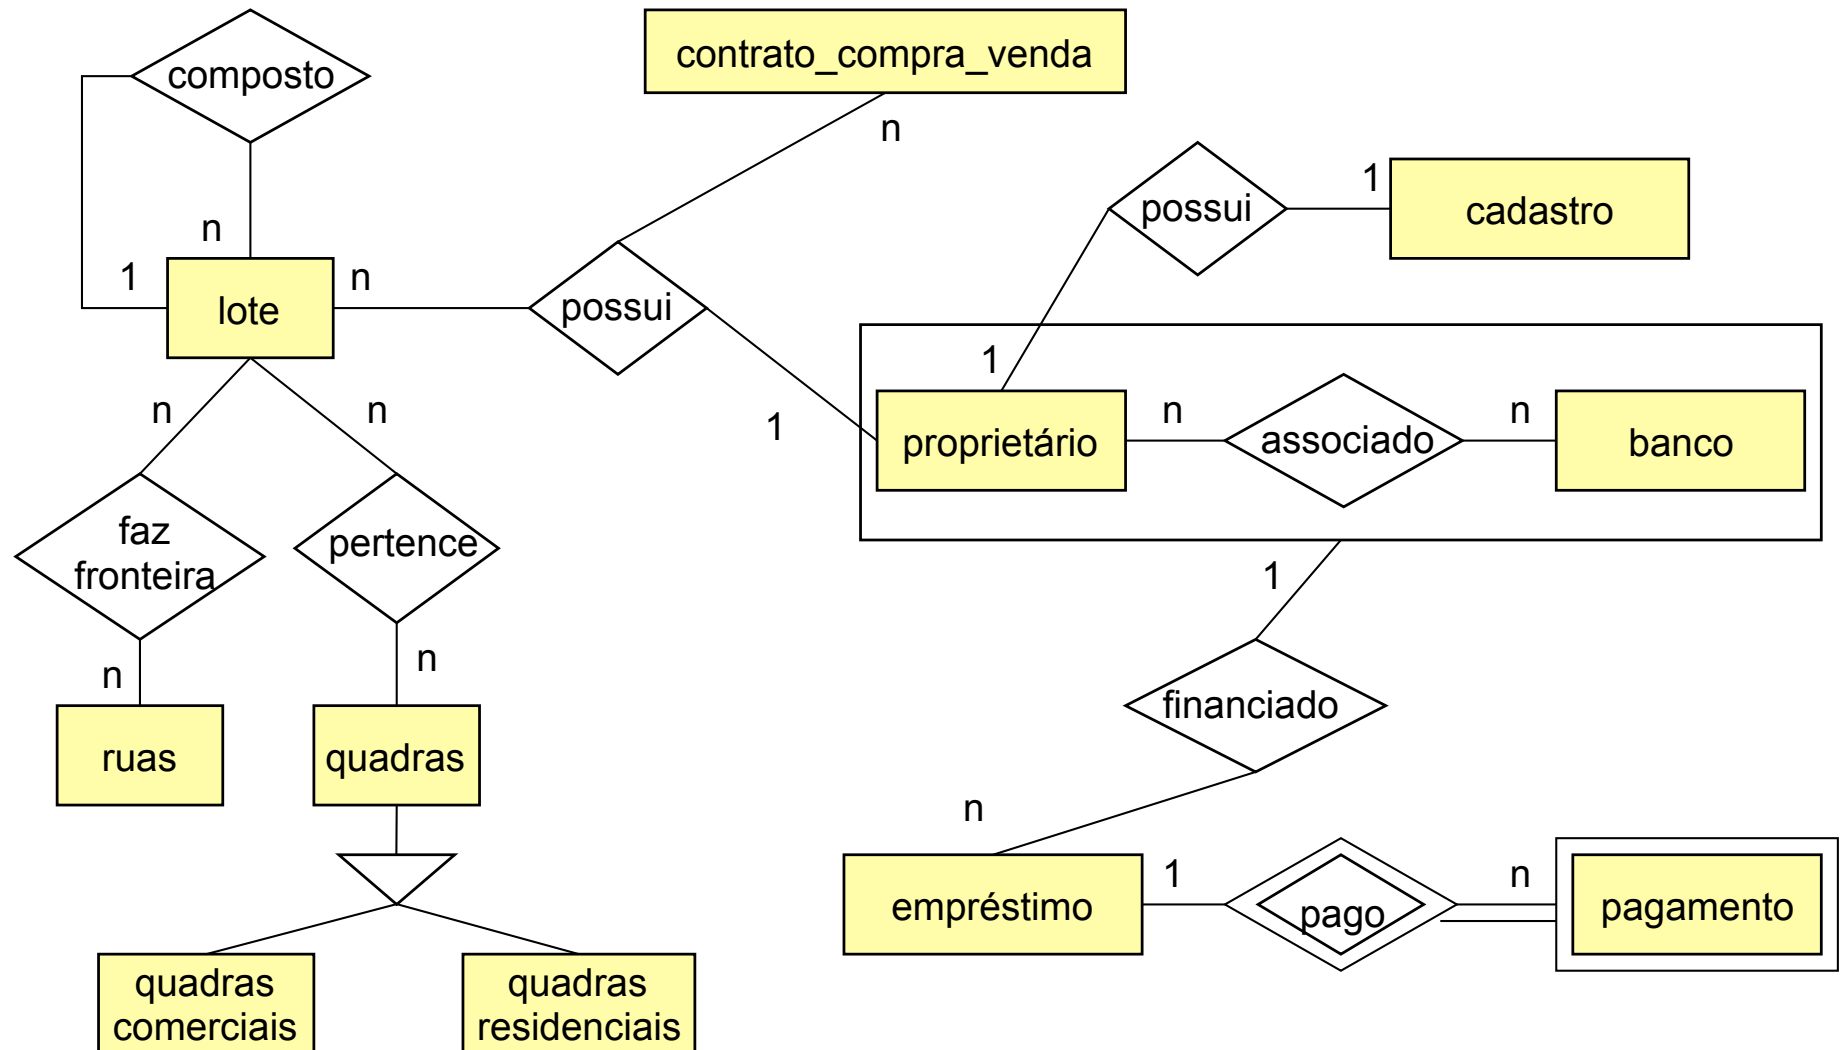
composto

contrato_compra_venda

n

possui

1

cadastro

n

1

lote

n

possui

1

1

proprietário

n

associado

n

banco

n

n

faz fronteira

pertence

1

n

n

financiado

ruas

quadras

n

empréstimo

1

pago

n

pagamento

quadras comerciais

quadras residenciais